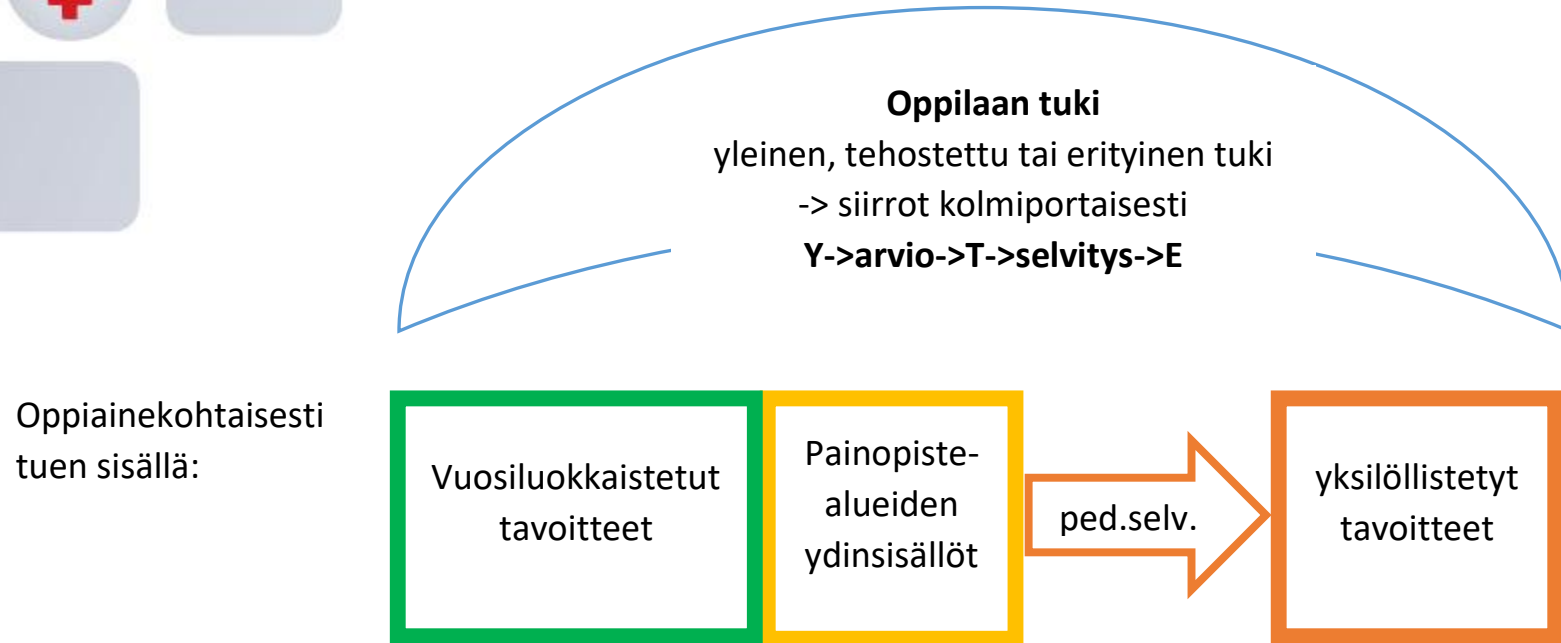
**Oppilaan tuki**
yleinen, tehostettu tai erityinen tuki
-> siirrot kolmiportaisesti
**Y->arvio->T->selvitys->E**

Oppiainekohtaisesti tuen sisällä:

Vuosiluokkaistetut tavoitteet

Painopiste-alueiden ydinsisällöt

ped.selv.

yksilöllistetyt tavoitteet